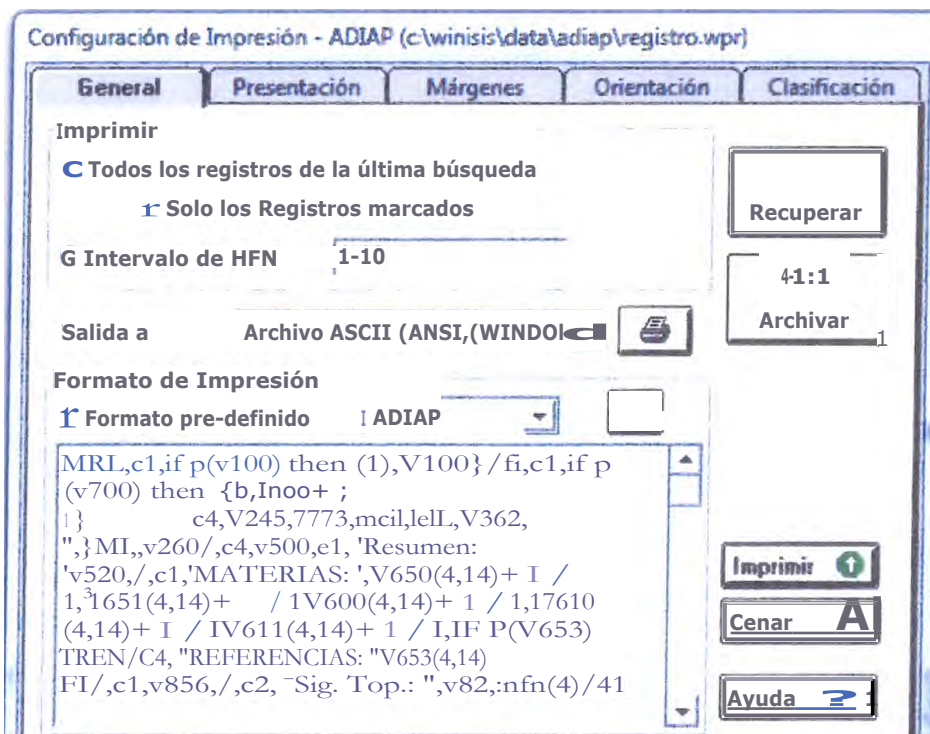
Configuración de Impresión - ADIAP (c:\winisis\data\adiap\registro.wpr)

General | Presentación | Márgenes | Orientación | Clasificación

Imprimir

C Todos los registros de la última búsqueda

r Solo los Registros marcados

G Intervalo de HFN 1-10

Recuperar

4-1:1

Archivar

Salida a Archivo ASCII (ANSI,(WINDO

Formato de Impresión

r Formato pre-definido I ADIAP

MRL,c1,if p(v100) then (1),V100}/fi,c1,if p (v700) then {b,Inoo+ ;
!} c4,V245,7773,mcil,lelL,V362,
",}MI,,v260/,c4,v500,e1, 'Resumen:
'v520,/,c1,'MATERIAS: ',V650(4,14)+ I /
1,$^3$1651(4,14)+ / 1V600(4,14)+ 1 / 1,17610
(4,14)+ I / IV611(4,14)+ 1 / I,IF P(V653)
TREN/C4, "REFERENCIAS: "V653(4,14)
FI/,c1,v856,/,c2, ¯Sig. Top.: ",v82,:nfn(4)/41

Imprimir

Cenar A

Ayuda ?